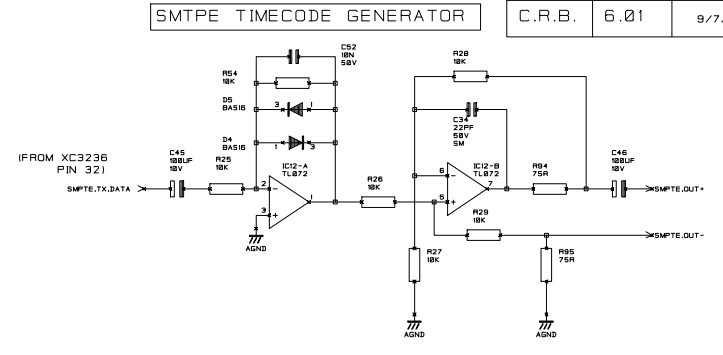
SMTPE TIMECODE GENERATOR

C.R.B. | 6.01 | 9/7

C52
10N
50V

R54
10K

D5
BAS16

D4
BAS16

(FROM XC3236
PIN 32)

C45
100UF
10V

R25
10K

SMPTE.TX.DATA

IC12-A
TL072

AGND

R28
10K

C34
22PF
50V
5M

IC12-B
TL072

R26
10K

R94
75R

C46
100UF
10V

SMPTE.OUT+

R29
10K

SMPTE.OUT-

R27
10K

R95
75R

AGND

AGND